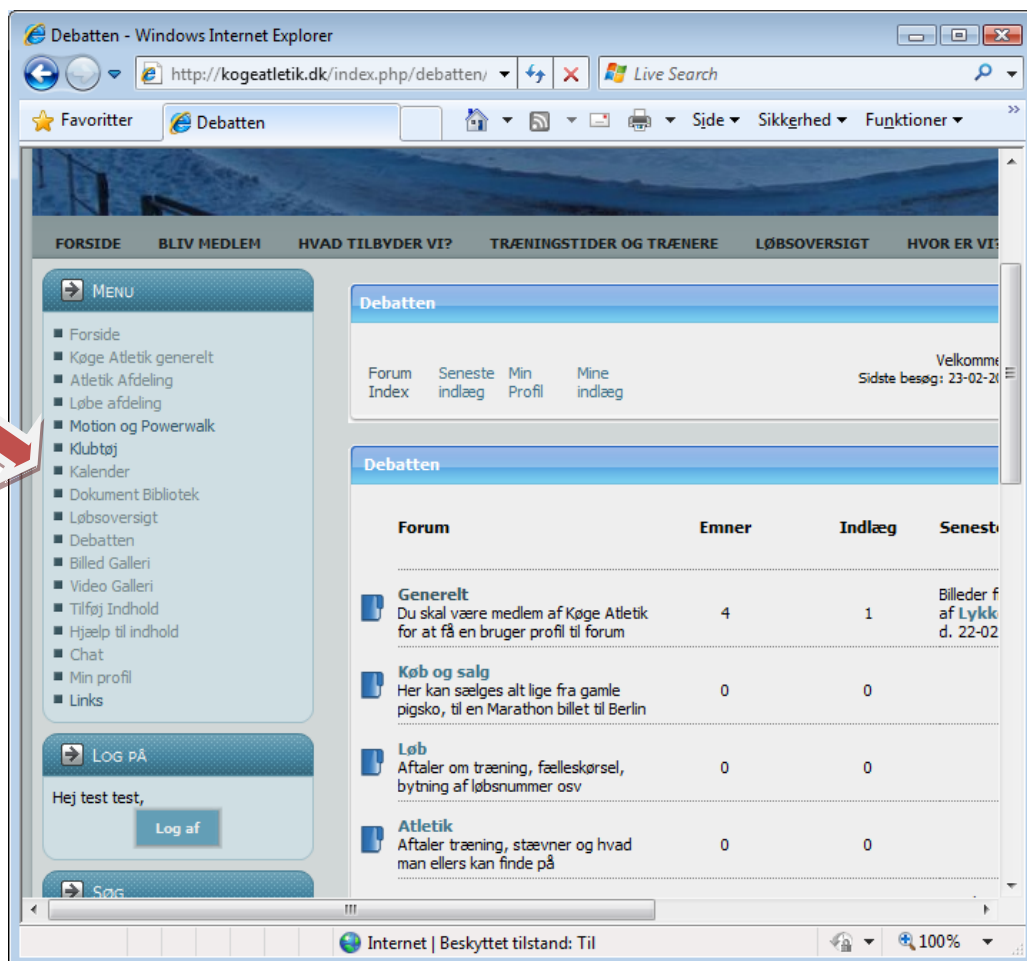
Debatten - Windows Internet Explorer

http://kogeatletik.dk/index.php/debatten/

Live Search

Favoritter

Debatten

Side ▾ Sikkerhed ▾ Funktioner ▾

FORSIDE BLIV MEDLEM HVAD TILBYDER VI? TRÆNINGSTIDER OG TRÆNERE LØBSOVERSIGT HVOR ER VI?

MENU

Forside
Køge Atletik generelt
Atletik Afdeling
Løbe afdeling
Motion og Powerwalk
Klubtøj
Kalender
Dokument Bibliotek
Løbsoversigt
Debatten
Billed Galleri
Video Galleri
Tilføj Indhold
Hjælp til indhold
Chat
Min profil
Links

LOG PÅ

Hej test test,

Log af

SØG

Debatten

Forum Index | Seneste indlæg | Min Profil | Mine indlæg

Velkomme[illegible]
Sidste besøg: 23-02-2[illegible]

Debatten

| Forum | Emner | Indlæg | Senest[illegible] |
|---|---|---|---|
| Generelt Du skal være medlem af Køge Atletik for at få en bruger profil til forum | 4 | 1 | Billeder f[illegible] af Lykk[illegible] d. 22-02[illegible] |
| Køb og salg Her kan sælges alt lige fra gamle pigsko, til en Marathon billet til Berlin | 0 | 0 | |
| Løb Aftaler om træning, fælleskørsel, bytning af løbsnummer osv | 0 | 0 | |
| Atletik Aftaler træning, stævner og hvad man ellers kan finde på | 0 | 0 | |

Internet | Beskyttet tilstand: Til

100%